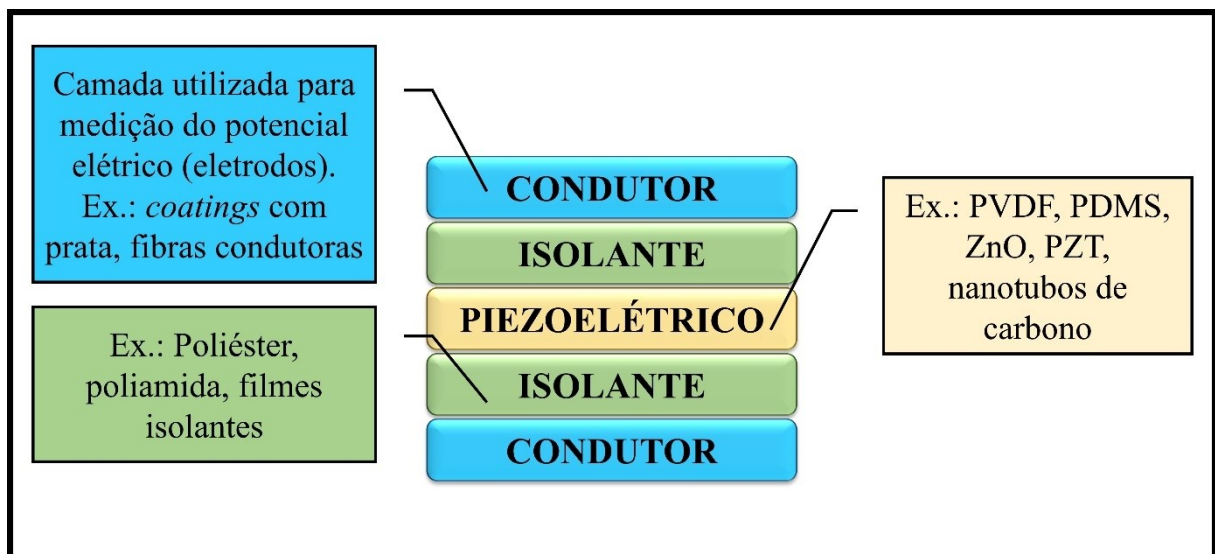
Camada utilizada para medição do potencial elétrico (eletrodos). Ex.: coatings com prata, fibras condutoras

CONDUTOR

ISOLANTE

PIEZOELÉTRICO

ISOLANTE

CONDUTOR

Ex.: PVDF, PDMS, ZnO, PZT, nanotubos de carbono

Ex.: Poliéster, poliamida, filmes isolantes